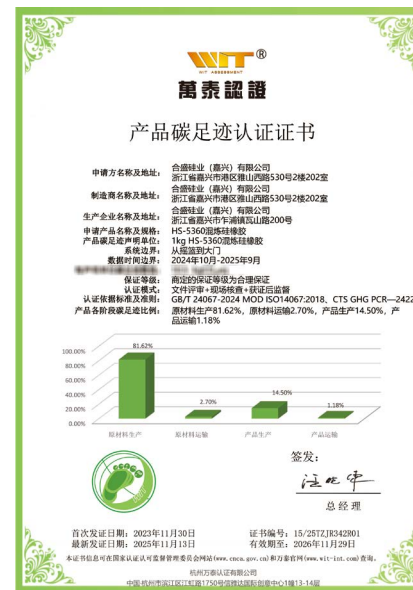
WIT®

萬泰認證

产品碳足迹认证证书

申请方名称及地址：合盛硅业（嘉兴）有限公司
浙江省嘉兴市港区雅山西路530号2楼202室

制造商名称及地址：合盛硅业（嘉兴）有限公司
浙江省嘉兴市港区雅山西路530号2楼202室

生产企业名称及地址：合盛硅业（嘉兴）有限公司
浙江省嘉兴市乍浦镇五山路200号

申请产品名称及规格：HS-5360混炼硅橡胶
产品碳足迹声明单位：1kg HS-5360混炼硅橡胶
系统边界：从摇篮到大门
数据时间边界：2024年10月-2025年9月
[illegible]

保证等级：商定的保证等级为合理保证
认证模式：文件评审+现场核查+获证后监督
认证依据标准及准则：GB/T 24067-2024 MOD ISO14067:2018、CTS GHG PCR—2422
产品各阶段碳足迹比例：原材料生产81.62%，原材料运输2.70%，产品生产14.50%，产品运输1.18%

100.00%
80.00%
60.00%
40.00%
20.00%
0.00%
81.62%
2.70%
14.50%
1.18%
原材料生产
原材料运输
产品生产
产品运输

签发：
汪屹中
总经理

首次发证日期：2023年11月30日
本次发证日期：2023年11月13日
证书编号：15/25TZJR342801
有效期至：2026年11月29日

本证书信息可在国家认证认可监督管理委员会网站(www.cnca.gov.cn)和我司官网(www.wit-int.com)查询。

杭州万泰认证有限公司
中国·杭州市滨江区江虹路1750号信雅达国际创意中心1幢13-14层